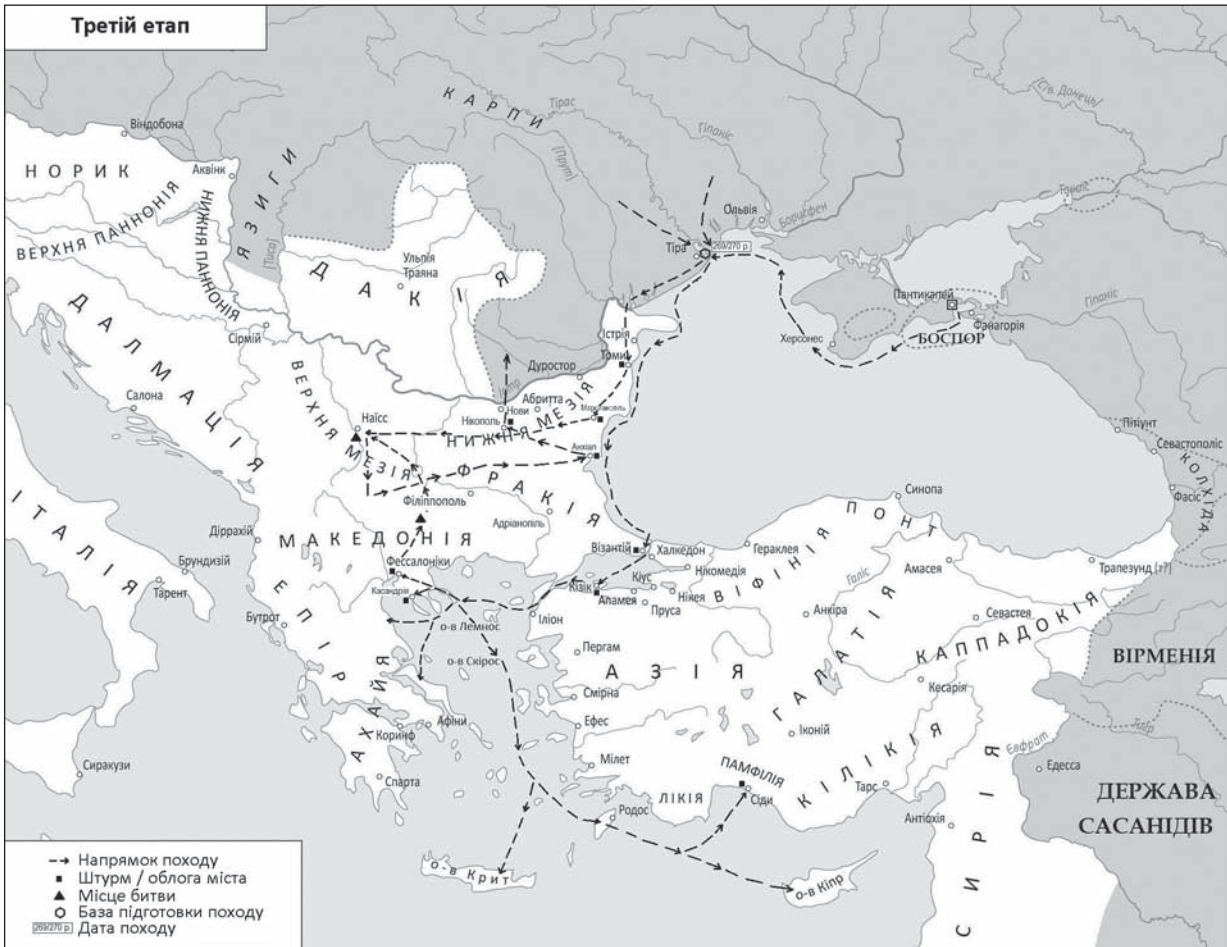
Третій етап

КАРПИ
Тірас
[Прут]
Гіпаніс
[Св. Донець]
Віндобона
НОРИК
Аквінк
ЯЗИГИ
[Тиса]
НИЖНЯ ПАННОНІЯ
ВЕРХНЯ ПАННОНІЯ
Ольвія
Борисфен
Танаїс
Тіра
269/270 р.
Ульпія Траяна
ДАКІЯ
Пантикапей
Фанагорія
Гіпаніс
Херсонес
БОСПОР
ДАЛМАЦІЯ
Сірмій
Істрія
Томи
Дуросторот
Абритта
Нови
Марціанополь
Нікополь
НИЖНЯ МЕЗІЯ
ВЕРХНЯ МЕЗІЯ
Салона
Наїсс
Анхіал
ФРАКІЯ
Піціунт
Севастополіс
КОЛХІДА
Фасіс
Філіппополь
Адріанополь
Синопа
ІТАЛІЯ
Діррахій
Брундизій
Тарент
МАКЕДОНІЯ
Фессалоніки
Касандрія
ЕПІР
Бутрот
ПОНТ
Візантій
Халкедон
Гераклея
Нікомедія
Кіус
Кізік
Нікея
Апамея
Пруса
ВІФІНІЯ
Амасея
Галіс
Трапезунд (?)
о-в Лемнос
Іліон
Пергам
о-в Скірос
АЗІЯ
Анкіра
ГАЛАТІЯ
Севастея
КАППАДОКІЯ
ВІРМЕНІЯ
Смірна
Ефес
АХАЙЯ
Афіни
Коринф
Кесарія
Іконій
Сиракузи
Спарта
Мілет
ЛІКІЯ
ПАМФІЛІЯ
Сіди
КІЛІКІЯ
Тарс
Євфрат
Едесса
Тигр
Родос
Антіохія
СИРІЯ
ДЕРЖАВА САСАНІДІВ
о-в Крит
о-в Кіпр

Напрямок походу
Штурм / облога міста
Місце битви
База підготовки походу
269/270 р. Дата походу